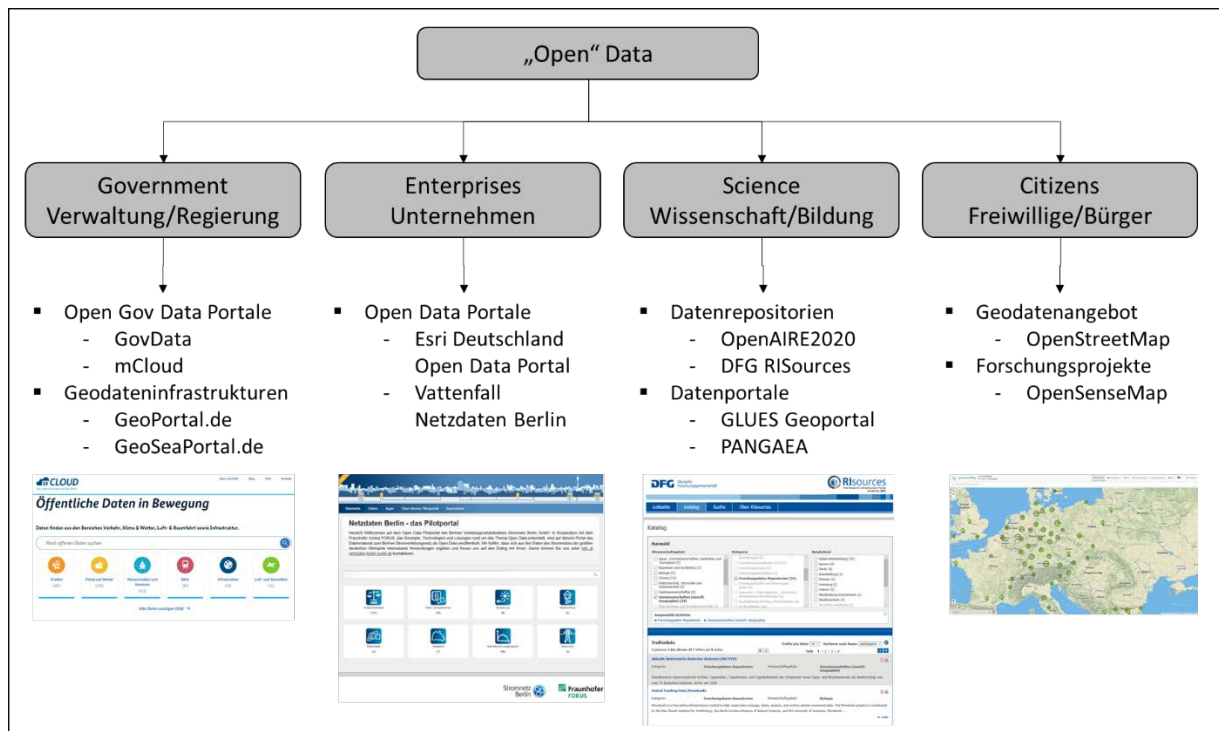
„Open“ Data

Government
Verwaltung/Regierung

- Open Gov Data Portale
  - GovData
  - mCloud
- Geodateninfrastrukturen
  - GeoPortal.de
  - GeoSeaPortal.de

mCLOUD

Öffentliche Daten in Bewegung

Daten finden aus den Bereichen Verkehr, Klima & Wetter, Luft- & Raumfahrt sowie Infrastruktur.

Nach offenen Daten suchen

Straßen

Klima und Wetter

Wasserstraßen und Gewässer

Bahn

Infrastruktur

Luft- und Raumfahrt

Alle Daten anzeigen

Enterprises
Unternehmen

- Open Data Portale
  - Esri Deutschland Open Data Portal
  - Vattenfall Netzdaten Berlin

Netzdaten Berlin - das Pilotportal

Stromnetz Berlin

Fraunhofer FOKUS

Science
Wissenschaft/Bildung

- Datenrepositorien
  - OpenAIRE2020
  - DFG RISources
- Datenportale
  - GLUES Geoportal
  - PANGAEA

DFG

RIsources

Leitseite Katalog Suche Über RIsources

Katalog

Auswahl

Trefferliste

Citizens
Freiwillige/Bürger

- Geodatenangebot
  - OpenStreetMap
- Forschungsprojekte
  - OpenSenseMap